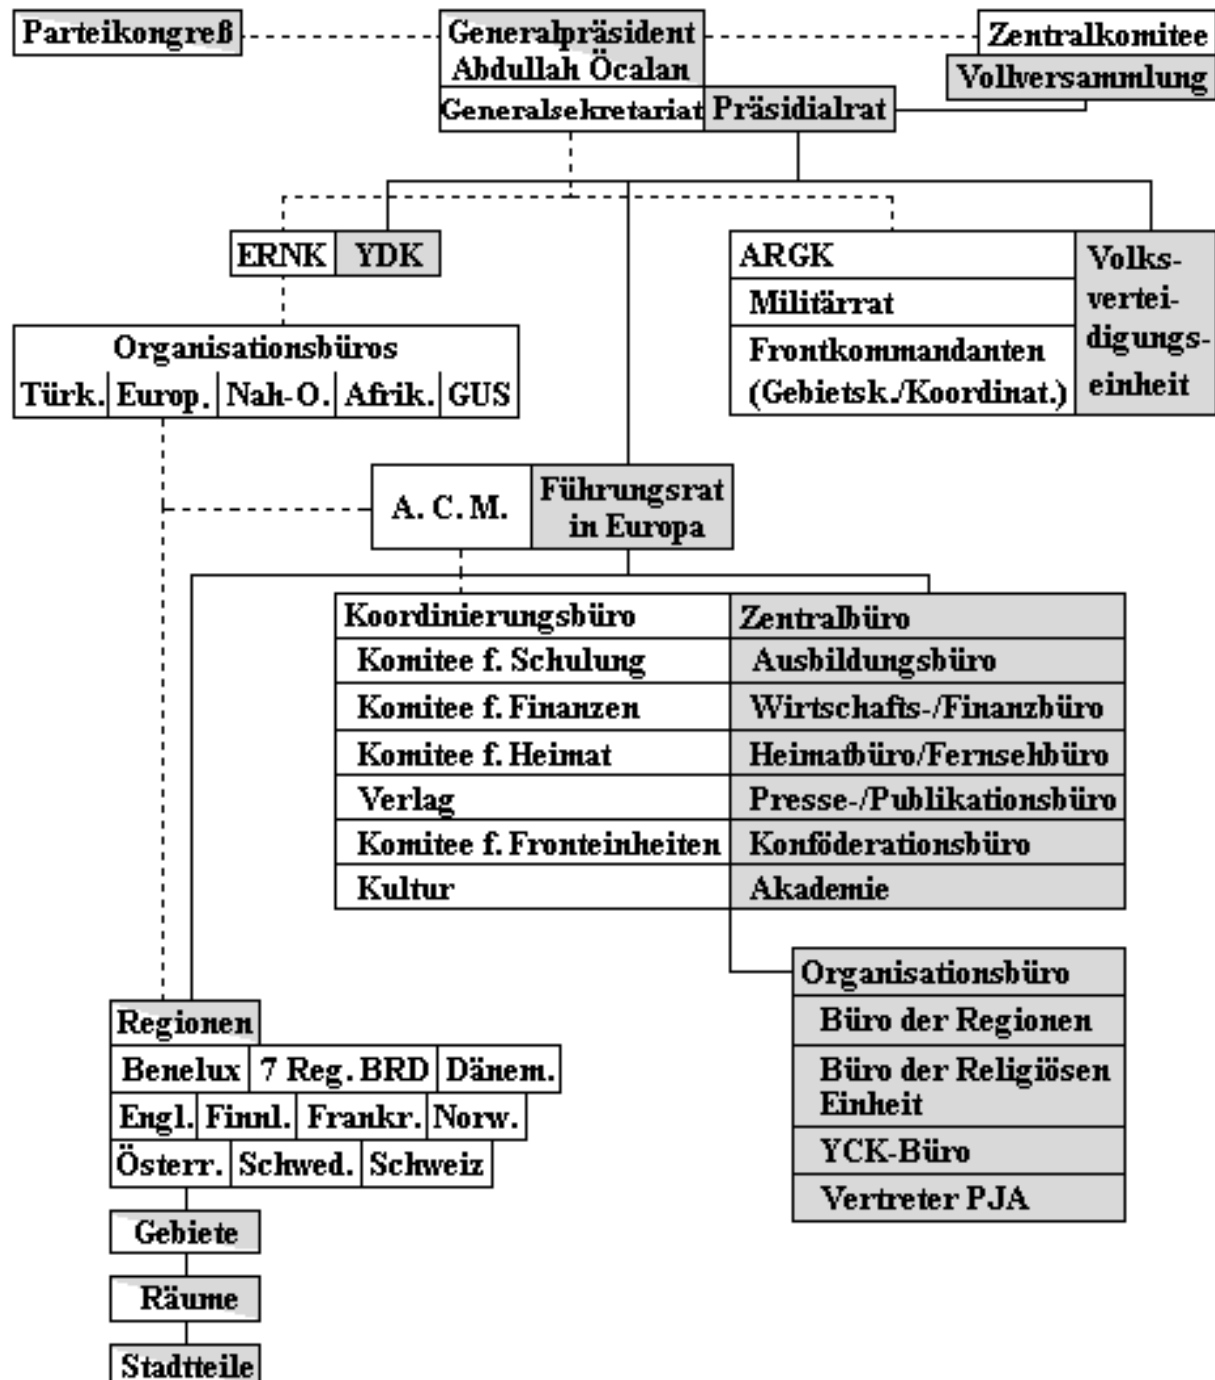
Parteikongreß

Generalpräsident
Abdullah Öcalan

Zentralkomitee
Vollversammlung

Generalsekretariat Präsidialrat

ERNK YDK

ARGK
Militärrat
Frontkommandanten (Gebietsk./Koordinat.)

Volksverteidigungseinheit

Organisationsbüros
Türk. Europ. Nah-O. Afrik. GUS

A. C. M.

Führungsrat in Europa

| Koordinierungsbüro | Zentralbüro |
|---|---|
| Komitee f. Schulung | Ausbildungsbüro |
| Komitee f. Finanzen | Wirtschafts-/Finanzbüro |
| Komitee f. Heimat | Heimatbüro/Fernsehbüro |
| Verlag | Presse-/Publikationsbüro |
| Komitee f. Fronteinheiten | Konföderationsbüro |
| Kultur | Akademie |

Organisationsbüro
Büro der Regionen
Büro der Religiösen Einheit
YCK-Büro
Vertreter PJA

Regionen
Benelux 7 Reg. BRD Dänem.
Engl. Finnl. Frankr. Norw.
Österr. Schwed. Schweiz

Gebiete

Räume

Stadtteile